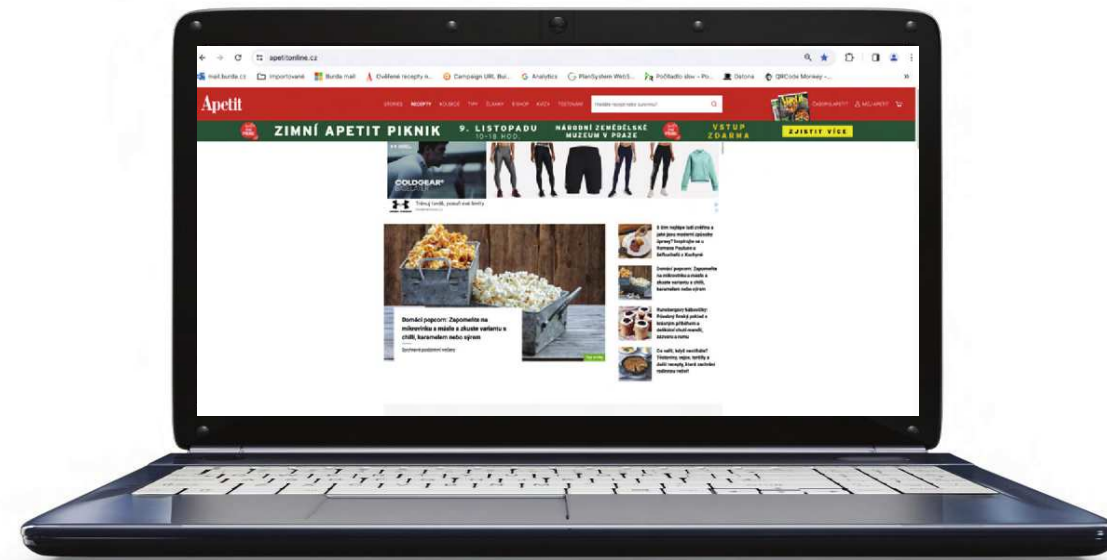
apetitonline.cz

mail.burda.cz Importované Burda mail Ověřené recepty n... Campaign URL Bui... Analytics PlanSystem WebS... Počítadlo slov – Po... Datona QRCode Monkey -...

Apetit

STORIES RECEPTY KOLEKCE TIPY ČLÁNKY E-SHOP KVÍZY TESTOVÁNÍ Hledat recept nebo surovinu

ČASOPIS APETIT MŮJ APETIT

ZIMNÍ APETIT PIKNIK 9. LISTOPADU 10–18 HOD. NÁRODNÍ ZEMĚDĚLSKÉ MUZEUM V PRAZE VSTUP ZDARMA ZJISTIT VÍCE

COLDGEAR

Domácí popcorn: Zapomeňte na mikrovlnku a máslo a zkuste variantu s chilli, karamelem nebo sýrem

Domácí popcorn: Zapomeňte na mikrovlnku a máslo a zkuste variantu s chilli, karamelem nebo sýrem

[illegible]

Co vařit, když nechcete? Těstoviny, vejce, tortilly a další recepty, které zachrání rodinnou večeři